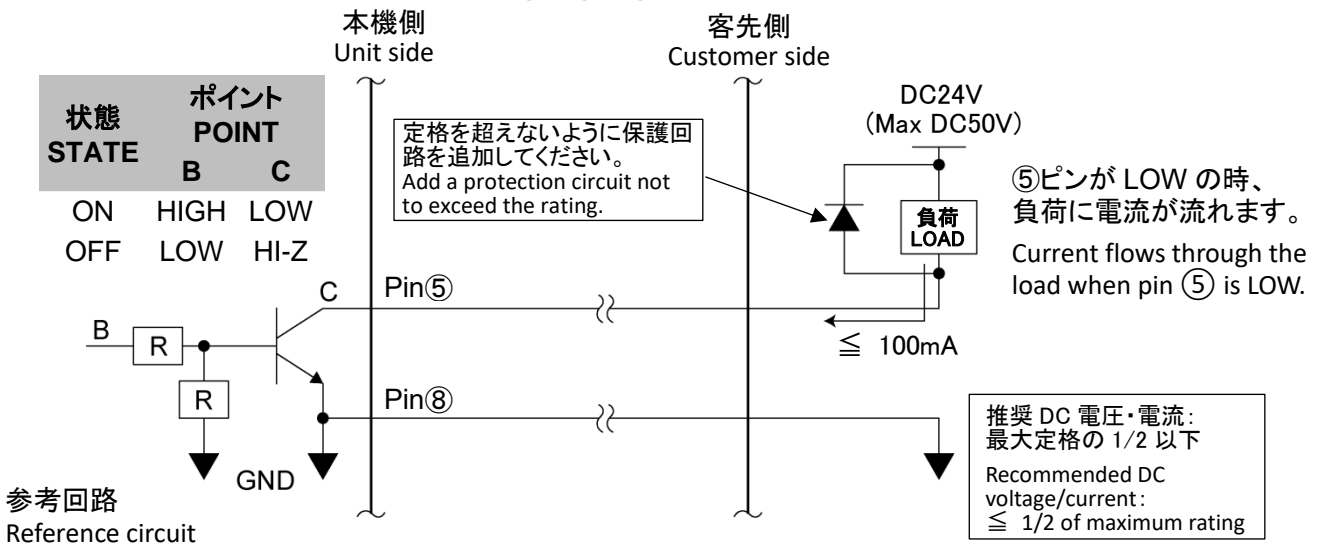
本機側
Unit side

客先側
Customer side

| 状態 STATE | ポイント POINT B | C |
|---|---|---|
| ON | HIGH | LOW |
| OFF | LOW | HI-Z |

定格を超えないように保護回路を追加してください。
Add a protection circuit not to exceed the rating.

DC24V
(Max DC50V)

負荷
LOAD

⑤ピンが LOW の時、負荷に電流が流れます。
Current flows through the load when pin ⑤ is LOW.

C
Pin⑤
B
R
R
$\leqq$ 100mA
Pin⑧
GND

推奨 DC 電圧・電流：
最大定格の 1/2 以下
Recommended DC voltage/current:
$\leqq$ 1/2 of maximum rating

参考回路
Reference circuit